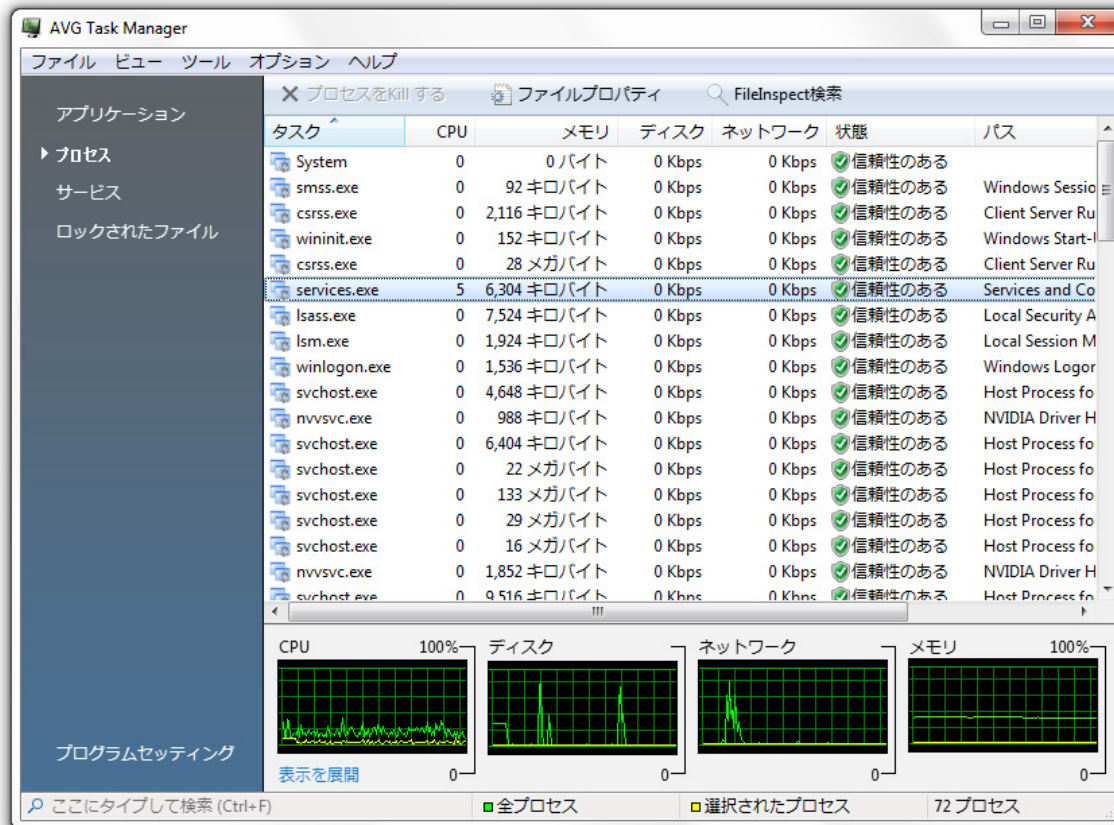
AVG Task Manager

ファイル ビュー ツール オプション ヘルプ

アプリケーション
プロセス
サービス
ロックされたファイル

プロセスをKillする ファイルプロパティ FileInspect検索

| タスク | CPU | メモリ | ディスク | ネットワーク | 状態 | パス |
|---|---|---|---|---|---|---|
| System | 0 | 0 バイト | 0 Kbps | 0 Kbps | 信頼性のある | |
| smss.exe | 0 | 92 キロバイト | 0 Kbps | 0 Kbps | 信頼性のある | Windows Sessio |
| csrss.exe | 0 | 2,116 キロバイト | 0 Kbps | 0 Kbps | 信頼性のある | Client Server Ru |
| wininit.exe | 0 | 152 キロバイト | 0 Kbps | 0 Kbps | 信頼性のある | Windows Start-U |
| csrss.exe | 0 | 28 メガバイト | 0 Kbps | 0 Kbps | 信頼性のある | Client Server Ru |
| services.exe | 5 | 6,304 キロバイト | 0 Kbps | 0 Kbps | 信頼性のある | Services and Co |
| lsass.exe | 0 | 7,524 キロバイト | 0 Kbps | 0 Kbps | 信頼性のある | Local Security A |
| lsm.exe | 0 | 1,924 キロバイト | 0 Kbps | 0 Kbps | 信頼性のある | Local Session M |
| winlogon.exe | 0 | 1,536 キロバイト | 0 Kbps | 0 Kbps | 信頼性のある | Windows Logon |
| svchost.exe | 0 | 4,648 キロバイト | 0 Kbps | 0 Kbps | 信頼性のある | Host Process fo |
| nvvsvc.exe | 0 | 988 キロバイト | 0 Kbps | 0 Kbps | 信頼性のある | NVIDIA Driver H |
| svchost.exe | 0 | 6,404 キロバイト | 0 Kbps | 0 Kbps | 信頼性のある | Host Process fo |
| svchost.exe | 0 | 22 メガバイト | 0 Kbps | 0 Kbps | 信頼性のある | Host Process fo |
| svchost.exe | 0 | 133 メガバイト | 0 Kbps | 0 Kbps | 信頼性のある | Host Process fo |
| svchost.exe | 0 | 29 メガバイト | 0 Kbps | 0 Kbps | 信頼性のある | Host Process fo |
| svchost.exe | 0 | 16 メガバイト | 0 Kbps | 0 Kbps | 信頼性のある | Host Process fo |
| nvvsvc.exe | 0 | 1,852 キロバイト | 0 Kbps | 0 Kbps | 信頼性のある | NVIDIA Driver H |
| svchost.exe | 0 | 9,516 キロバイト | 0 Kbps | 0 Kbps | 信頼性のある | Host Process fo |

CPU 100% 0
ディスク 0
ネットワーク 0
メモリ 100% 0

プログラムセッティング
表示を展開

ここにタイプして検索 (Ctrl+F) 全プロセス 選択されたプロセス 72 プロセス